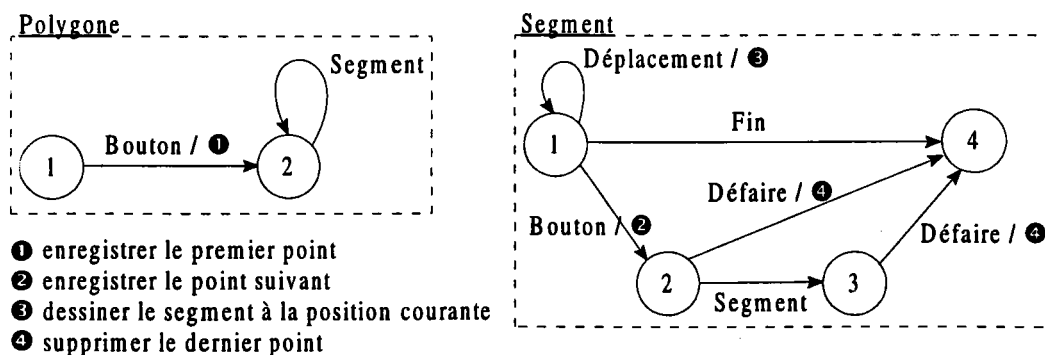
Polygone

Segment

1

Bouton / ❶

2

Segment

Déplacement / ❸

1

Fin

4

Défaire / ❹

Bouton / ❷

2

3

Segment

Défaire / ❹

❶ enregistrer le premier point
❷ enregistrer le point suivant
❸ dessiner le segment à la position courante
❹ supprimer le dernier point